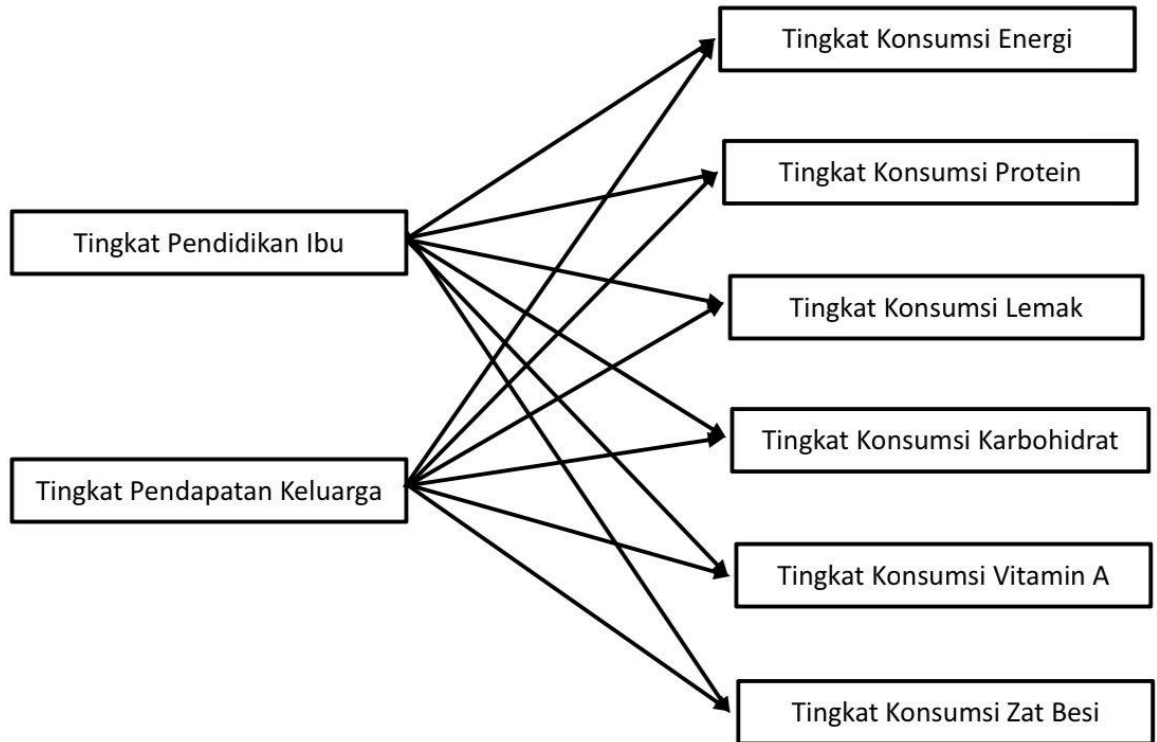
Tingkat Pendidikan Ibu

Tingkat Pendapatan Keluarga

Tingkat Konsumsi Energi

Tingkat Konsumsi Protein

Tingkat Konsumsi Lemak

Tingkat Konsumsi Karbohidrat

Tingkat Konsumsi Vitamin A

Tingkat Konsumsi Zat Besi